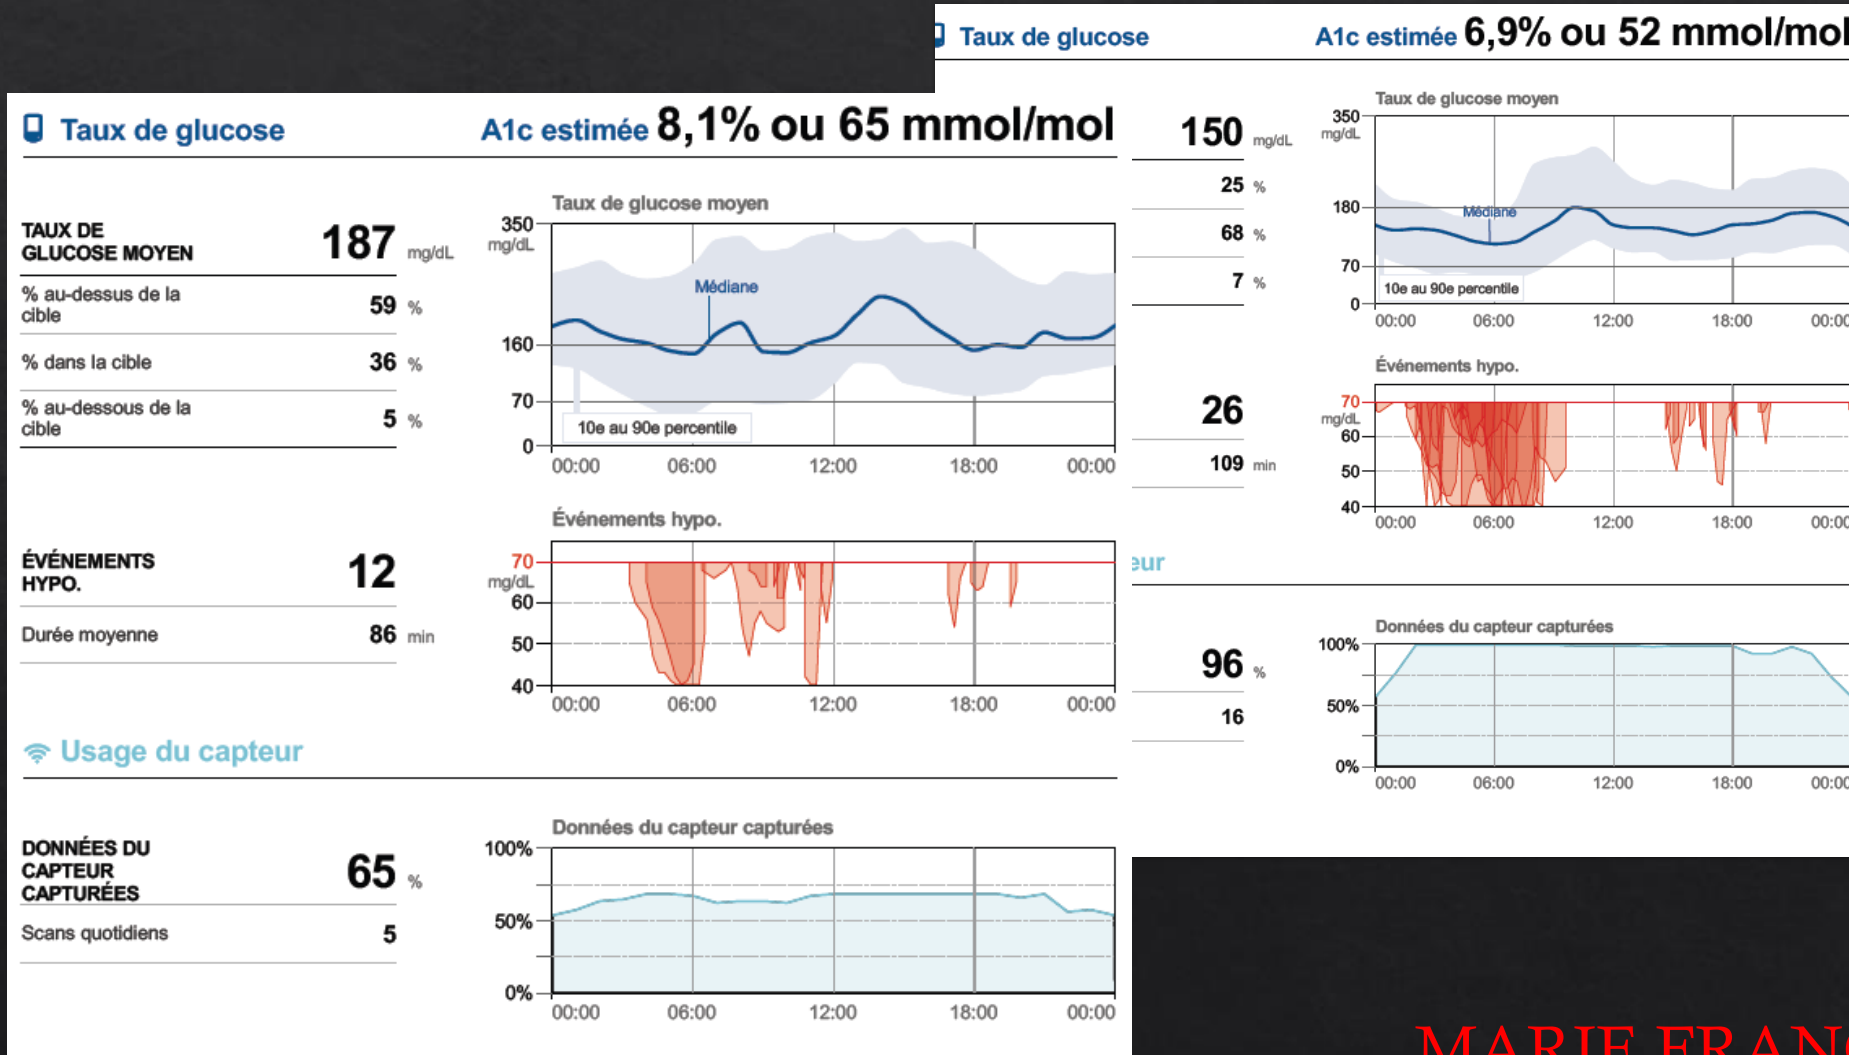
Taux de glucose A1c estimée 8,1% ou 65 mmol/mol

TAUX DE GLUCOSE MOYEN 187 mg/dL

% au-dessus de la cible 59 %

% dans la cible 36 %

% au-dessous de la cible 5 %

Taux de glucose moyen

350 mg/dL

Médiane

160

70

0

10e au 90e percentile

00:00 06:00 12:00 18:00 00:00

ÉVÉNEMENTS HYPO. 12

Durée moyenne 86 min

Événements hypo.

70 mg/dL

60

50

40

00:00 06:00 12:00 18:00 00:00

Usage du capteur

DONNÉES DU CAPTEUR CAPTURÉES 65 %

Scans quotidiens 5

Données du capteur capturées

100%

50%

0%

00:00 06:00 12:00 18:00 00:00

Taux de glucose A1c estimée 6,9% ou 52 mmol/mol

150 mg/dL

25 %

68 %

7 %

Taux de glucose moyen

350 mg/dL

180

Médiane

70

0

10e au 90e percentile

00:00 06:00 12:00 18:00 00:00

26

109 min

Événements hypo.

70 mg/dL

60

50

40

00:00 06:00 12:00 18:00 00:00

eur

96 %

16

Données du capteur capturées

100%

50%

0%

00:00 06:00 12:00 18:00 00:00

MARIE FRAN